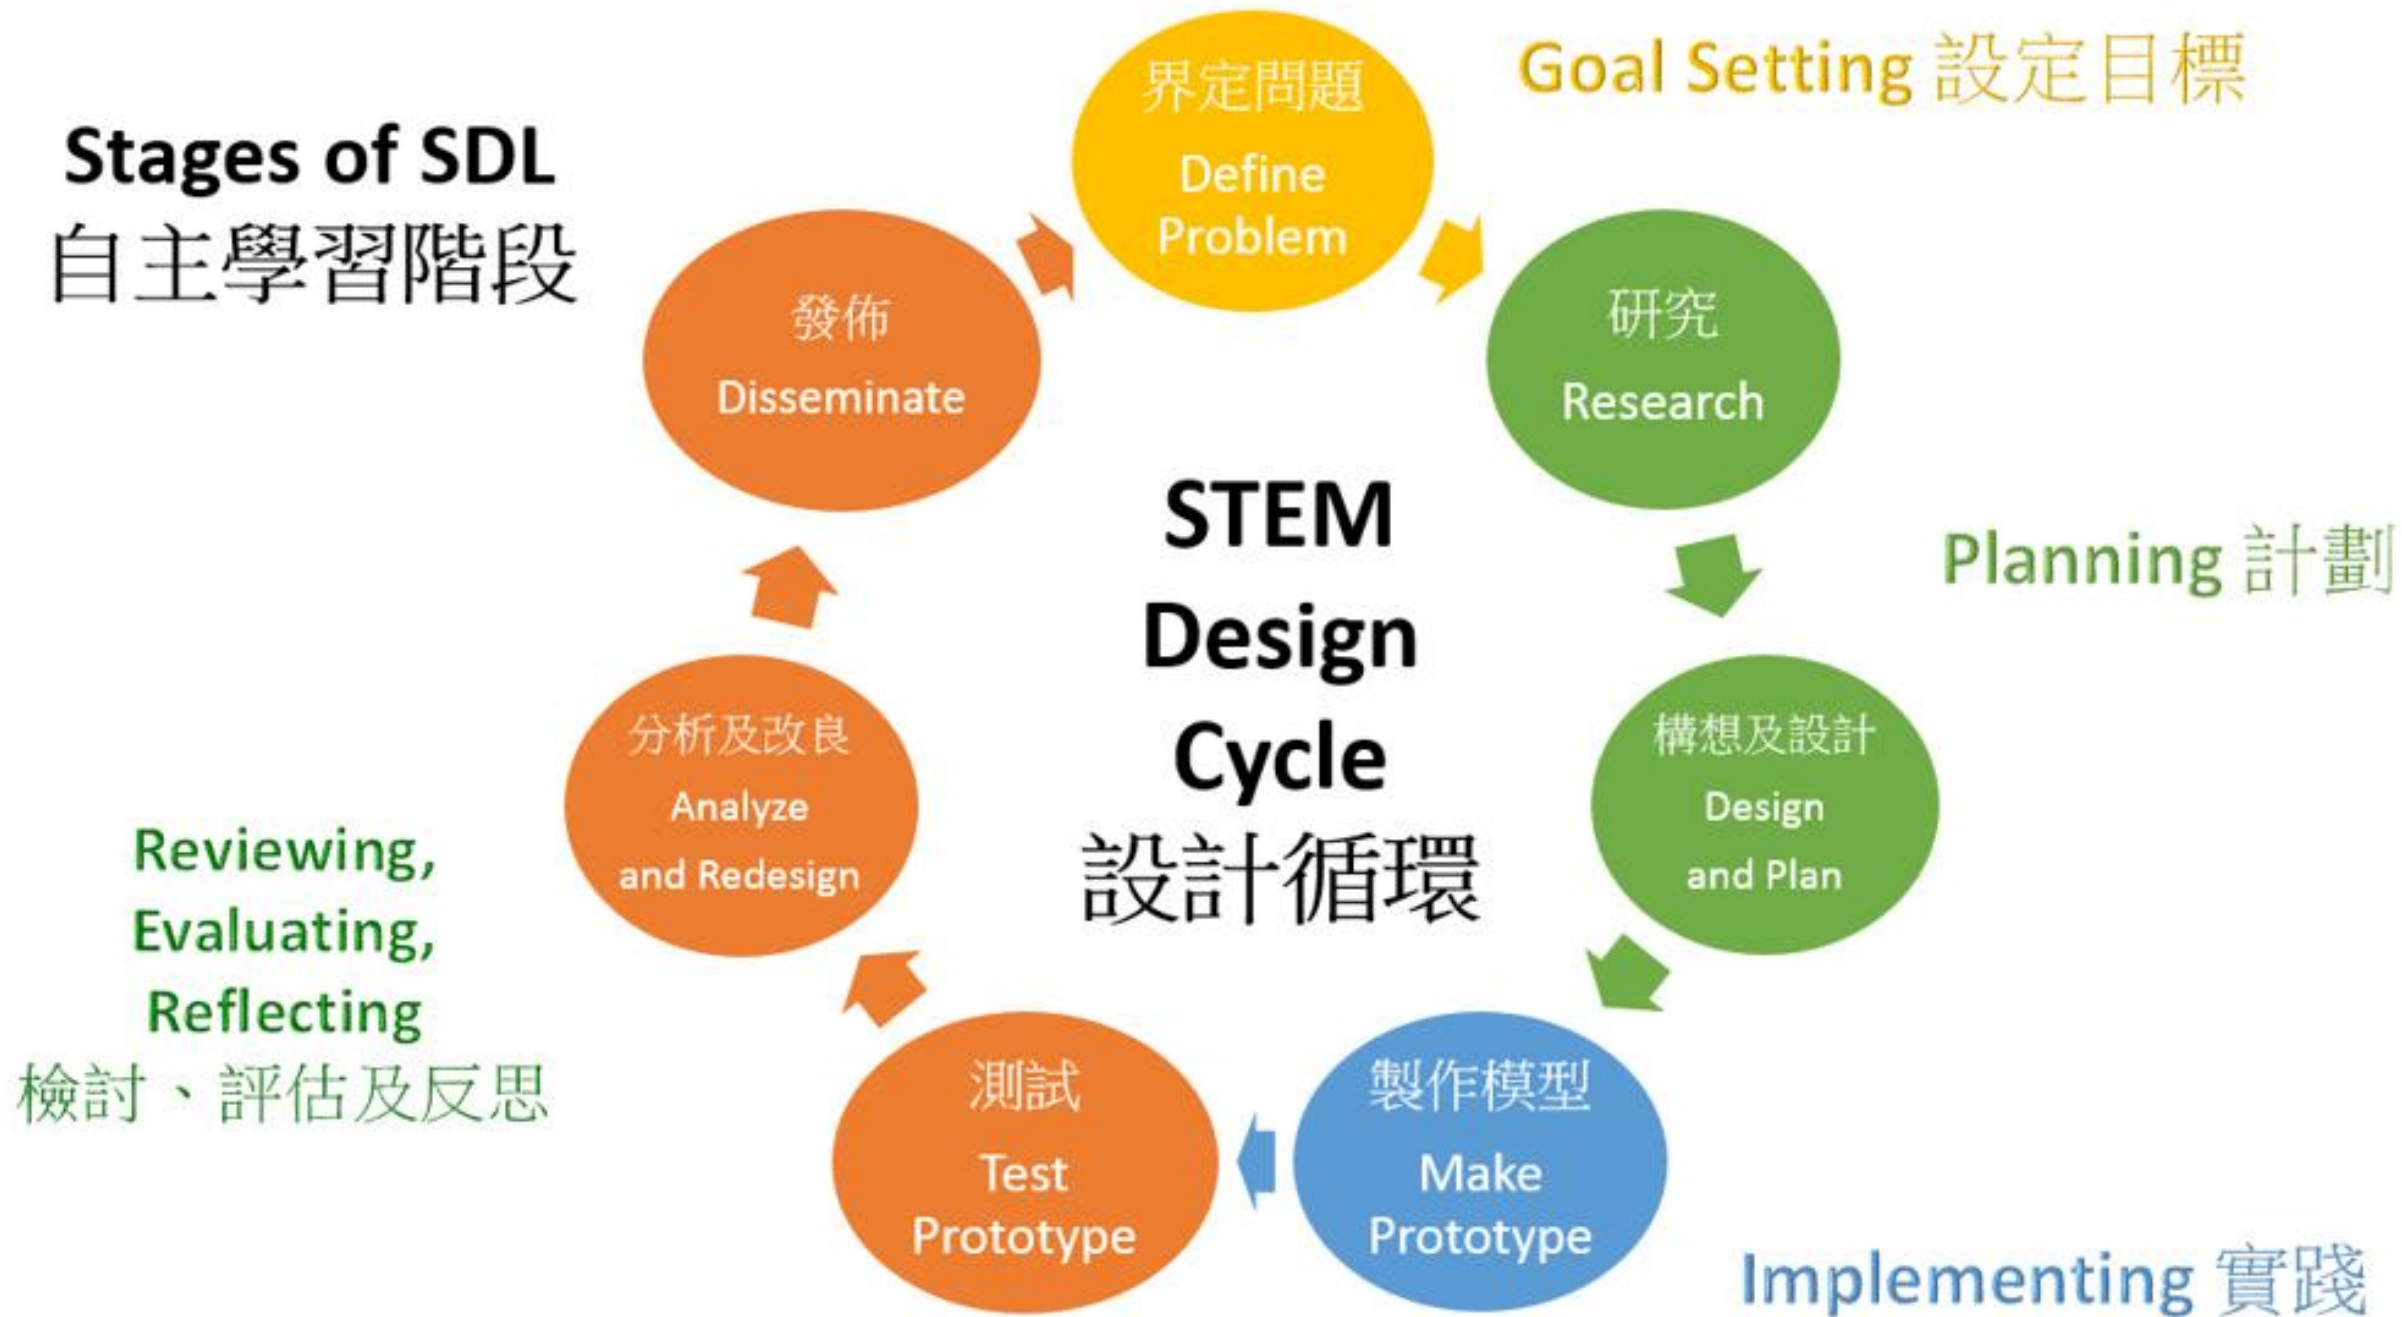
Stages of SDL
自主學習階段

界定問題
Define Problem

Goal Setting 設定目標

發佈
Disseminate

研究
Research

STEM
Design
Cycle
設計循環

Planning 計劃

分析及改良
Analyze and Redesign

構想及設計
Design and Plan

Reviewing, Evaluating, Reflecting
檢討、評估及反思

測試
Test Prototype

製作模型
Make Prototype

Implementing 實踐